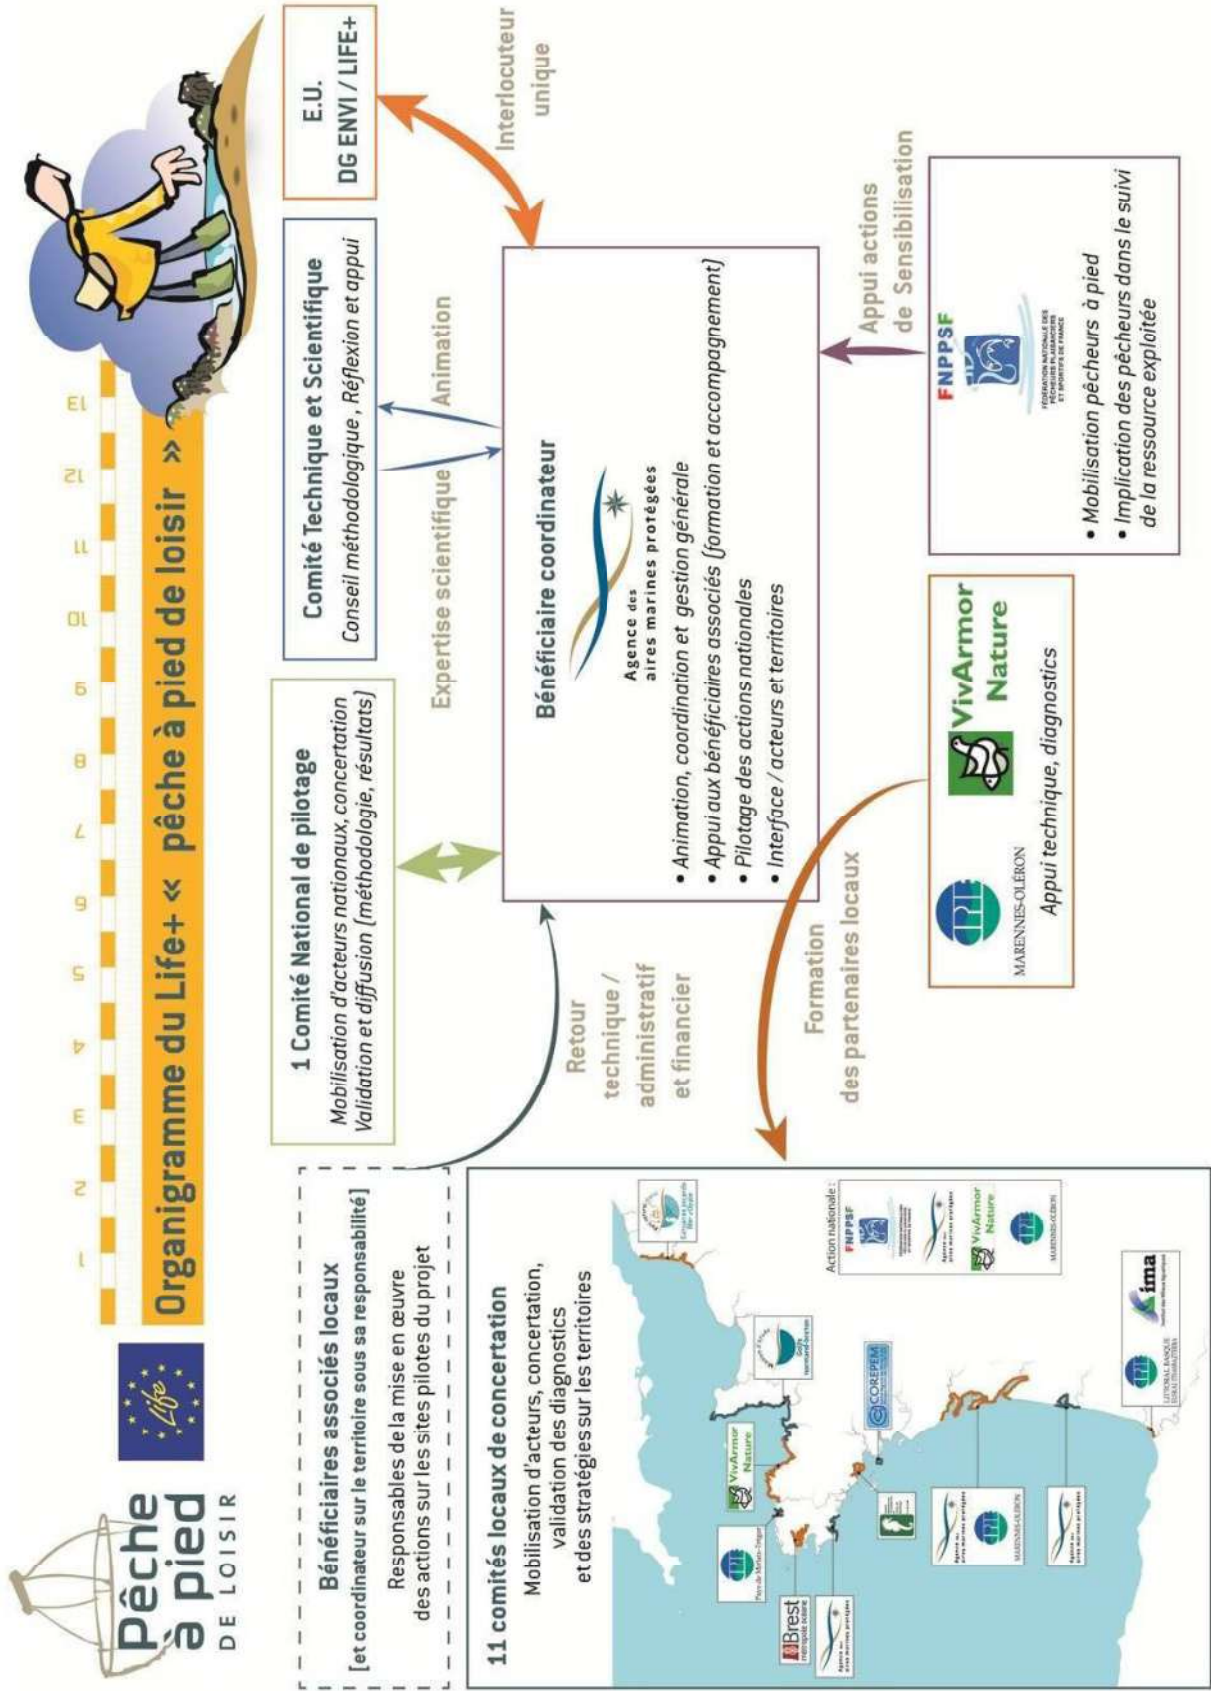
Pêche à pied DE LOISIR

Organigramme du Life+ « pêche à pied de loisir »

1 2 3 4 5 6 7 8 9 10 11 12 13

E.U.
DG ENVI / LIFE+

Interlocuteur unique

Comité Technique et Scientifique
Conseil méthodologique , Réflexion et appui

1 Comité National de pilotage
Mobilisation d'acteurs nationaux, concertation
Validation et diffusion (méthodologie, résultats)

Expertise scientifique

Animation

Bénéficiaire coordinateur

Agence des aires marines protégées

• Animation, coordination et gestion générale
• Appui aux bénéficiaires associés (formation et accompagnement)
• Pilotage des actions nationales
• Interface / acteurs et territoires

Appui actions de Sensibilisation

FNPPSF
FÉDÉRATION NATIONALE DES PÊCHEURS PLAISANCIERS ET SPORTIFS DE FRANCE

• Mobilisation pêcheurs à pied
• Implication des pêcheurs dans le suivi de la ressource exploitée

Bénéficiaires associés locaux
[et coordinateur sur le territoire sous sa responsabilité]

Responsables de la mise en œuvre des actions sur les sites pilotes du projet

Retour technique / administratif et financier

Formation des partenaires locaux

MARENNES-OLÉRON

VivArmor Nature

Appui technique, diagnostics

11 comités locaux de concertation
Mobilisation d'acteurs, concertation, validation des diagnostics et des stratégies sur les territoires

Brest métropole océane

Agence des aires marines protégées

VivArmor Nature

COREPEM

MARENNES-OLÉRON

Action nationale :
FNPPSF
VivArmor Nature
MARENNES-OLÉRON

ima
LITTORAL BASQUE EUSKAL ITSASBAZTERRA